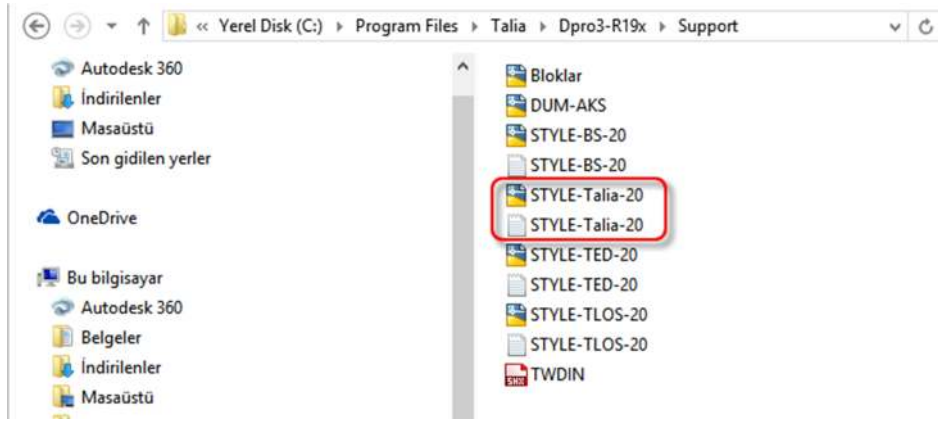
« Yerel Disk (C:) › Program Files › Talia › Dpro3-R19x › Support

Autodesk 360
İndirilenler
Masaüstü
Son gidilen yerler

OneDrive

Bu bilgisayar
Autodesk 360
Belgeler
İndirilenler
Masaüstü

Bloklar
DUM-AKS
STYLE-BS-20
STYLE-BS-20
STYLE-Talia-20
STYLE-Talia-20
STYLE-TED-20
STYLE-TED-20
STYLE-TLOS-20
STYLE-TLOS-20
TWDIN